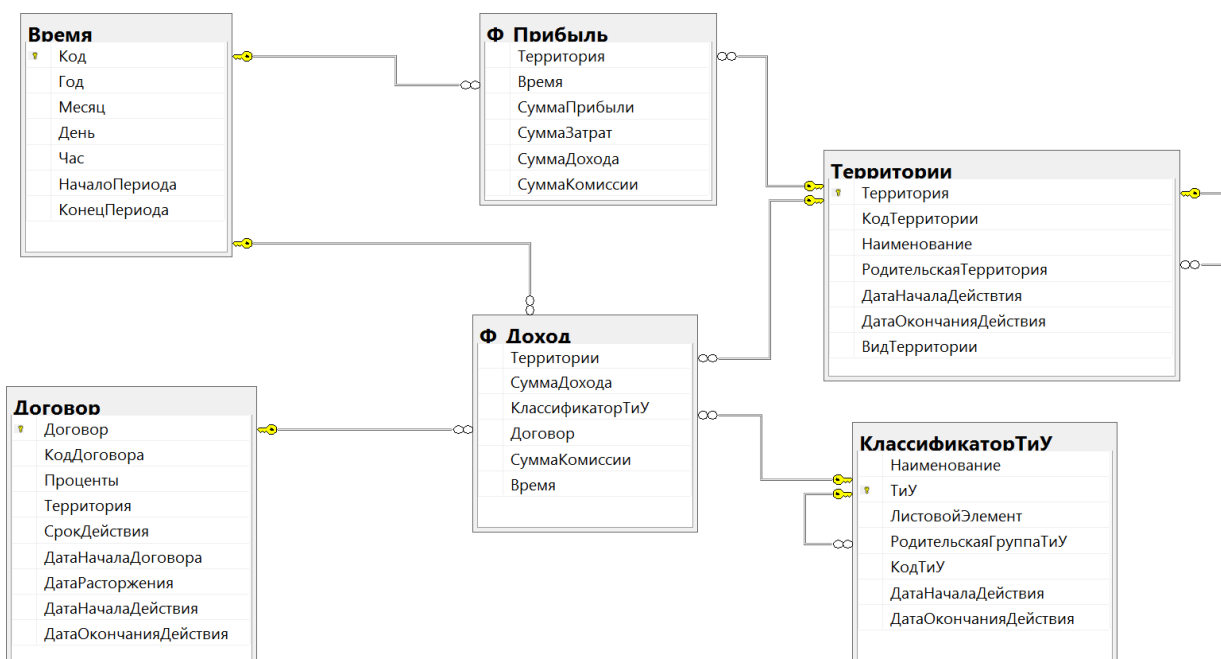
Время
Код
Год
Месяц
День
Час
НачалоПериода
КонецПериода

Ф Прибыль
Территория
Время
СуммаПрибыли
СуммаЗатрат
СуммаДохода
СуммаКомиссии

Территории
Территория
КодТерритории
Наименование
РодительскаяТерритория
ДатаНачалаДейстствия
ДатаОкончанияДействия
ВидТерритории

Ф Доход
Территории
СуммаДохода
КлассификаторТиУ
Договор
СуммаКомиссии
Время

Договор
Договор
КодДоговора
Проценты
Территория
СрокДействия
ДатаНачалаДоговора
ДатаРасторжения
ДатаНачалаДействия
ДатаОкончанияДействия

КлассификаторТиУ
Наименование
ТиУ
ЛистовойЭлемент
РодительскаяГруппаТиУ
КодТиУ
ДатаНачалаДействия
ДатаОкончанияДействия